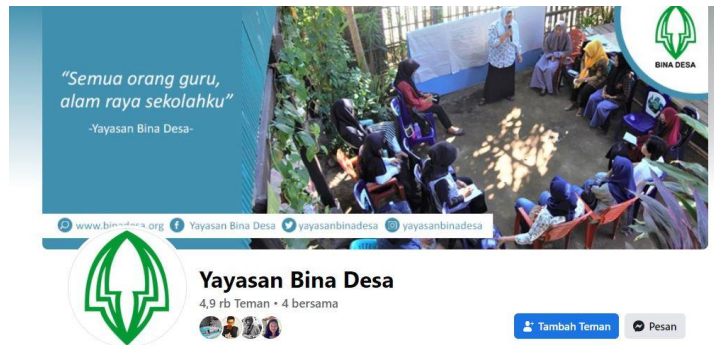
"Semua orang guru, alam raya sekolahku"

-Yayasan Bina Desa-

BINA DESA

www.binadesa.org Yayasan Bina Desa yayasanbinadesa yayasanbinadesa

Yayasan Bina Desa

4,9 rb Teman • 4 bersama

Tambah Teman

Pesan